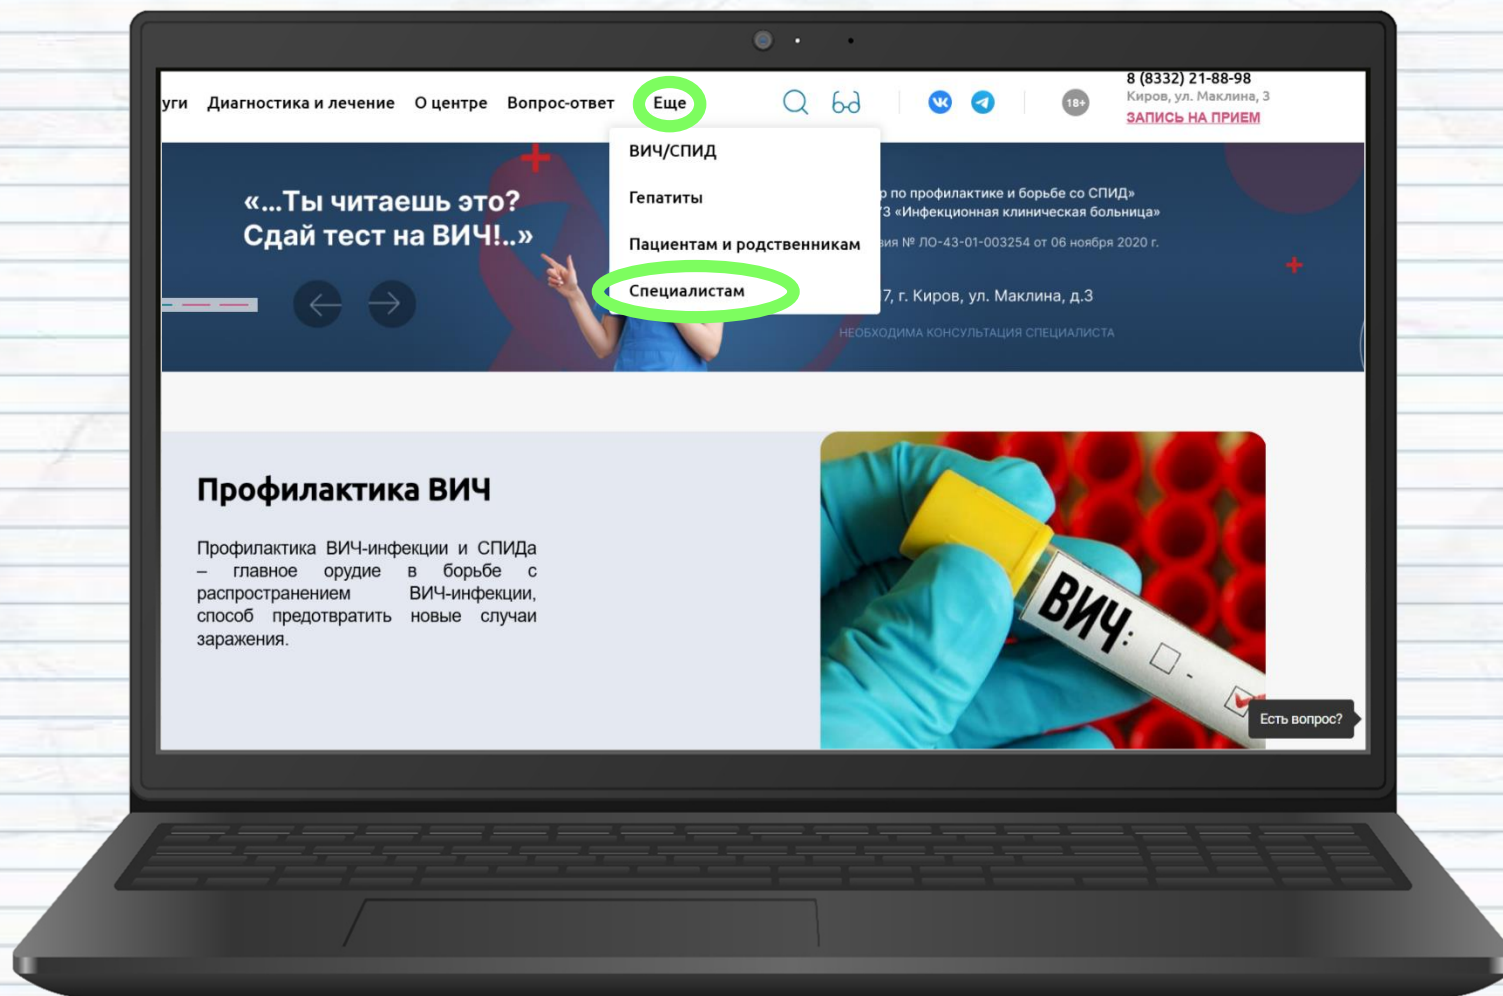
уги Диагностика и лечение О центре Вопрос-ответ Еще

18+

8 (8332) 21-88-98
Киров, ул. Маклина, 3
ЗАПИСЬ НА ПРИЕМ

ВИЧ/СПИД
Гепатиты
Пациентам и родственникам
Специалистам

«...Ты читаешь это? Сдай тест на ВИЧ!..»

р по профилактике и борьбе со СПИД»
З «Инфекционная клиническая больница»
зия № ЛО-43-01-003254 от 06 ноября 2020 г.

7, г. Киров, ул. Маклина, д.3

НЕОБХОДИМА КОНСУЛЬТАЦИЯ СПЕЦИАЛИСТА

Профилактика ВИЧ

Профилактика ВИЧ-инфекции и СПИДа – главное орудие в борьбе с распространением ВИЧ-инфекции, способ предотвратить новые случаи заражения.

ВИЧ:

Есть вопрос?